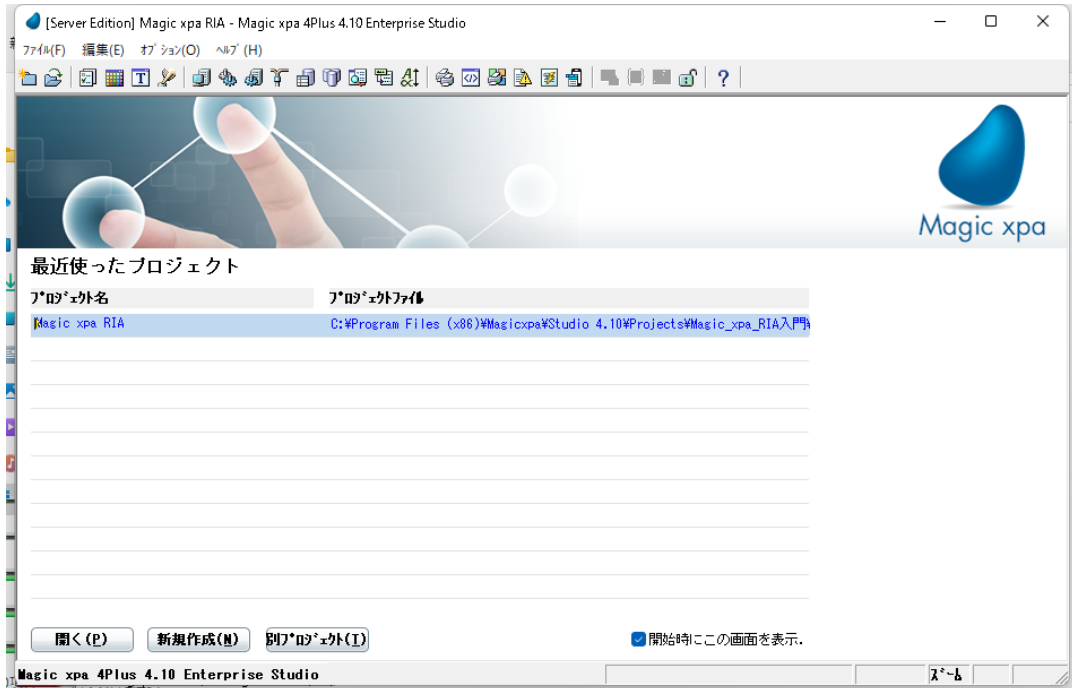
[Server Edition] Magic xpa RIA - Magic xpa 4Plus 4.10 Enterprise Studio

ﾌｧｲﾙ(F) 編集(E) ｵﾌﾟｼｮﾝ(O) ﾍﾙﾌﾟ(H)

Magic xpa

最近使ったプロジェクト

| ﾌﾟﾛｼﾞｪｸﾄ名 | ﾌﾟﾛｼﾞｪｸﾄﾌｧｲﾙ |
|---|---|
| Magic xpa RIA | C:¥Program Files (x86)¥Magicxpa¥Studio 4.10¥Projects¥Magic_xpa_RIA入門¥ |

開く(P) 新規作成(N) 別ﾌﾟﾛｼﾞｪｸﾄ(I)

開始時にこの画面を表示.

Magic xpa 4Plus 4.10 Enterprise Studio

ｽﾞｰﾑ